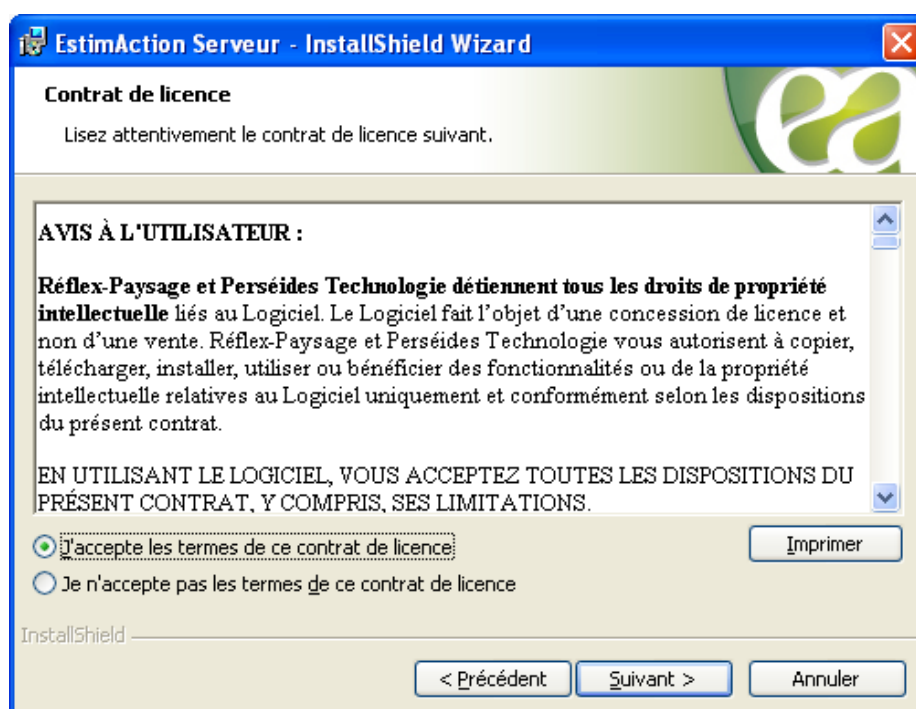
EstimAction Serveur - InstallShield Wizard

Contrat de licence

Lisez attentivement le contrat de licence suivant.

AVIS À L'UTILISATEUR :

Réflex-Paysage et Perséides Technologie détiennent tous les droits de propriété intellectuelle liés au Logiciel. Le Logiciel fait l'objet d'une concession de licence et non d'une vente. Réflex-Paysage et Perséides Technologie vous autorisent à copier, télécharger, installer, utiliser ou bénéficier des fonctionnalités ou de la propriété intellectuelle relatives au Logiciel uniquement et conformément selon les dispositions du présent contrat.

EN UTILISANT LE LOGICIEL, VOUS ACCEPTEZ TOUTES LES DISPOSITIONS DU PRÉSENT CONTRAT, Y COMPRIS, SES LIMITATIONS.

J'accepte les termes de ce contrat de licence

Je n'accepte pas les termes de ce contrat de licence

Imprimer

InstallShield

< Précédent

Suivant >

Annuler